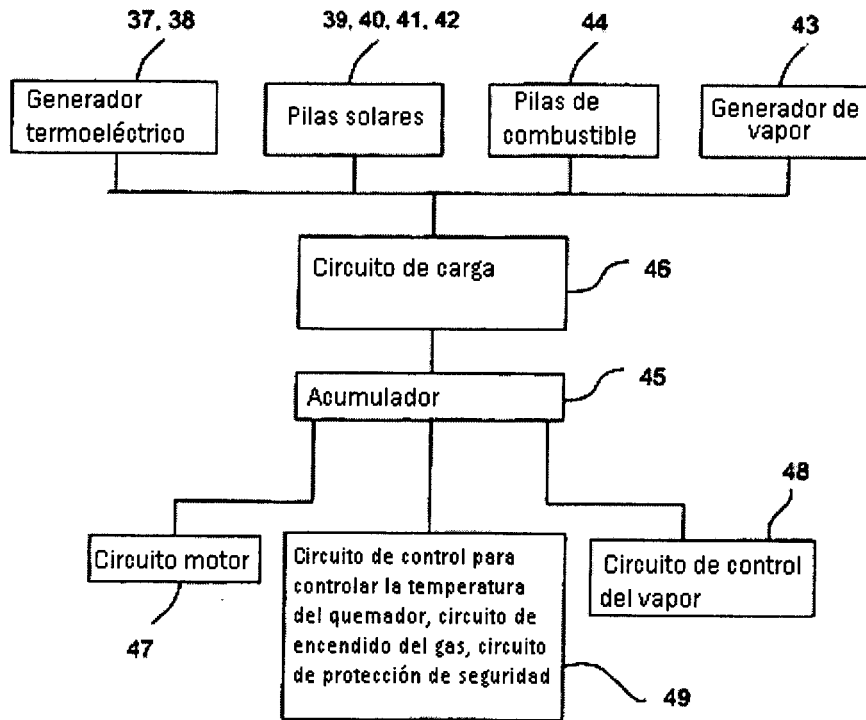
37, 38

39, 40, 41, 42

44

43

Generador termoeléctrico

Pilas solares

Pilas de combustible

Generador de vapor

Circuito de carga

46

Acumulador

45

48

Circuito motor

Circuito de control para controlar la temperatura del quemador, circuito de encendido del gas, circuito de protección de seguridad

Circuito de control del vapor

47

49